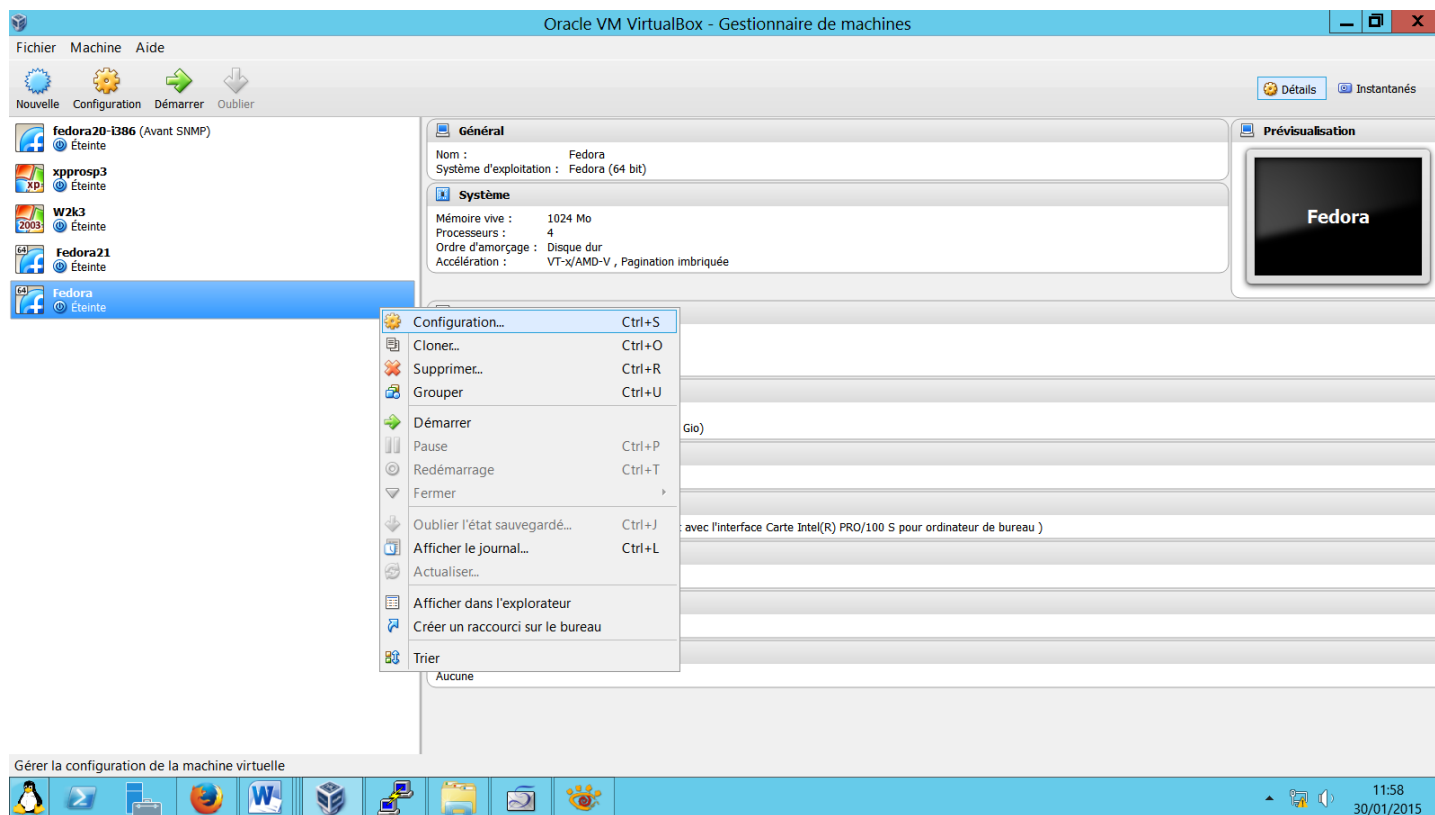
Oracle VM VirtualBox - Gestionnaire de machines

Fichier Machine Aide

Nouvelle Configuration Démarrer Oublier

Détails Instantanés

fedora20-i386 (Avant SNMP)
Éteinte
xpprosp3
Éteinte
W2k3
Éteinte
Fedora21
Éteinte
Fedora
Éteinte

Général
Nom : Fedora
Système d'exploitation : Fedora (64 bit)

Système
Mémoire vive : 1024 Mo
Processeurs : 4
Ordre d'amorçage : Disque dur
Accélération : VT-x/AMD-V , Pagination imbriquée

Prévisualisation
Fedora

Configuration... Ctrl+S
Cloner... Ctrl+O
Supprimer... Ctrl+R
Grouper Ctrl+U
Démarrer
Pause Ctrl+P
Redémarrage Ctrl+T
Fermer
Oublier l'état sauvegardé... Ctrl+J
Afficher le journal... Ctrl+L
Actualiser...
Afficher dans l'explorateur
Créer un raccourci sur le bureau
Trier

Gio)
t avec l'interface Carte Intel(R) PRO/100 S pour ordinateur de bureau )
Aucune

Gérer la configuration de la machine virtuelle

11:58
30/01/2015